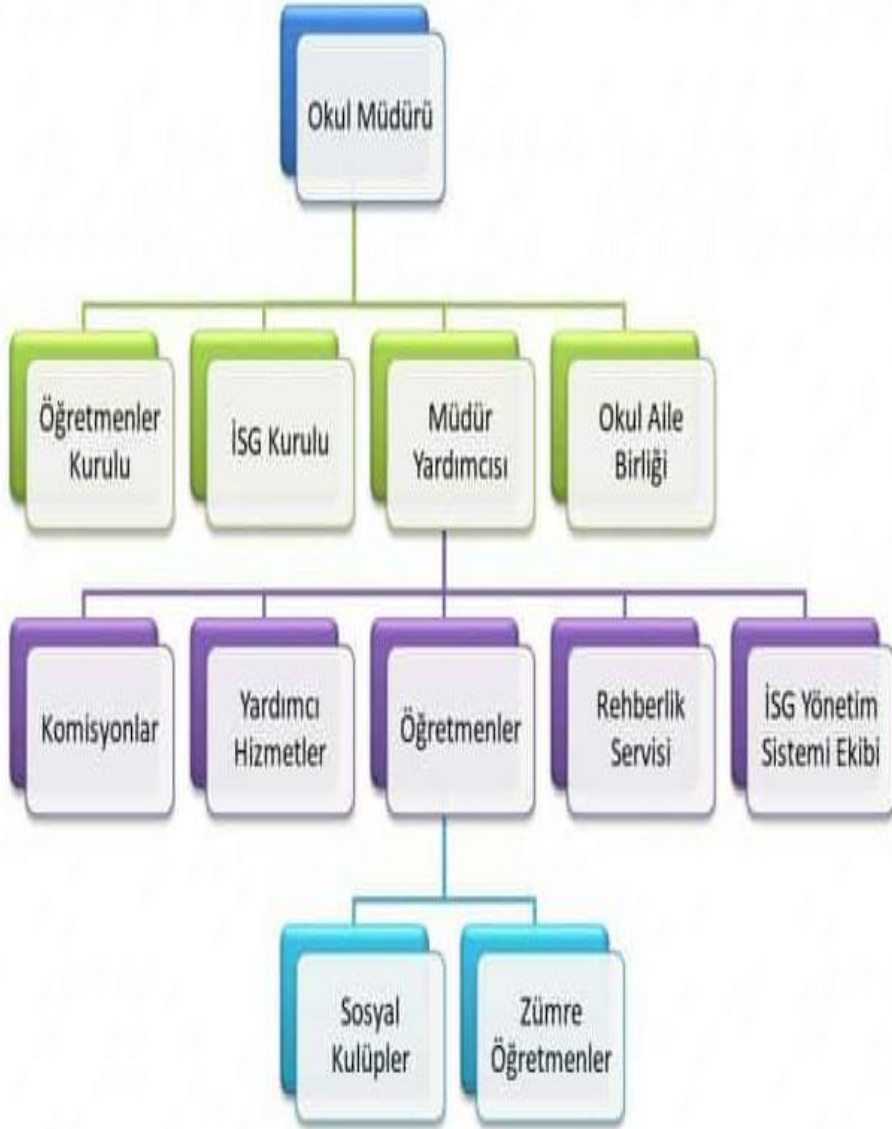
Okul Müdürü

Öğretmenler Kurulu

İSG Kurulu

Müdür Yardımcısı

Okul Aile Birliği

Komisyonlar

Yardımcı Hizmetler

Öğretmenler

Rehberlik Servisi

İSG Yönetim Sistemi Ekibi

Sosyal Kulüpler

Zümre Öğretmenler